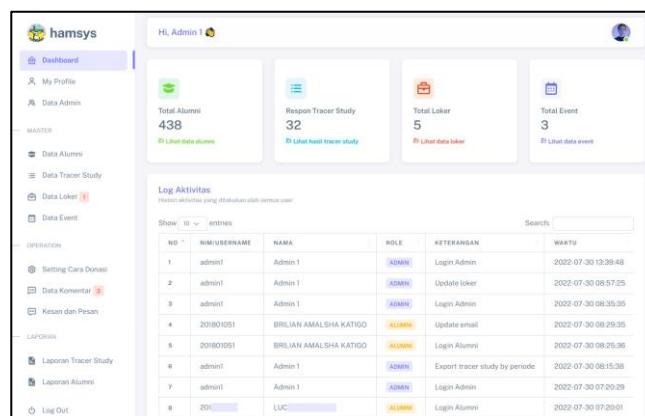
hamsys

Dashboard
My Profile
Data Admin

MASTER

Data Alumni
Data Tracer Study
Data Loker 1
Data Event

OPERATION

Setting Cara Donasi
Data Komentar 3
Kesan dan Pesan

LAPORAN

Laporan Tracer Study
Laporan Alumni

Log Out

Hi, Admin 1

Total Alumni
438
Lihat data alumni

Respon Tracer Study
32
Lihat hasil tracer study

Total Loker
5
Lihat data loker

Total Event
3
Lihat data event

Log Aktivitas
Histori aktivitas yang dilakukan oleh semua user

Show 10 entries

Search:

| NO | NIM/USERNAME | NAMA | ROLE | KETERANGAN | WAKTU |
|---|---|---|---|---|---|
| 1 | admin1 | Admin 1 | ADMIN | Login Admin | 2022-07-30 13:39:48 |
| 2 | admin1 | Admin 1 | ADMIN | Update loker | 2022-07-30 08:57:25 |
| 3 | admin1 | Admin 1 | ADMIN | Login Admin | 2022-07-30 08:35:35 |
| 4 | 201801051 | BRILIAN AMALSHA KATIGO | ALUMNI | Update email | 2022-07-30 08:29:35 |
| 5 | 201801051 | BRILIAN AMALSHA KATIGO | ALUMNI | Login Alumni | 2022-07-30 08:25:36 |
| 6 | admin1 | Admin 1 | ADMIN | Export tracer study by periode | 2022-07-30 08:15:38 |
| 7 | admin1 | Admin 1 | ADMIN | Login Admin | 2022-07-30 07:20:29 |
| 8 | 20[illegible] | LUC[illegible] | ALUMNI | Login Alumni | 2022-07-30 07:20:01 |